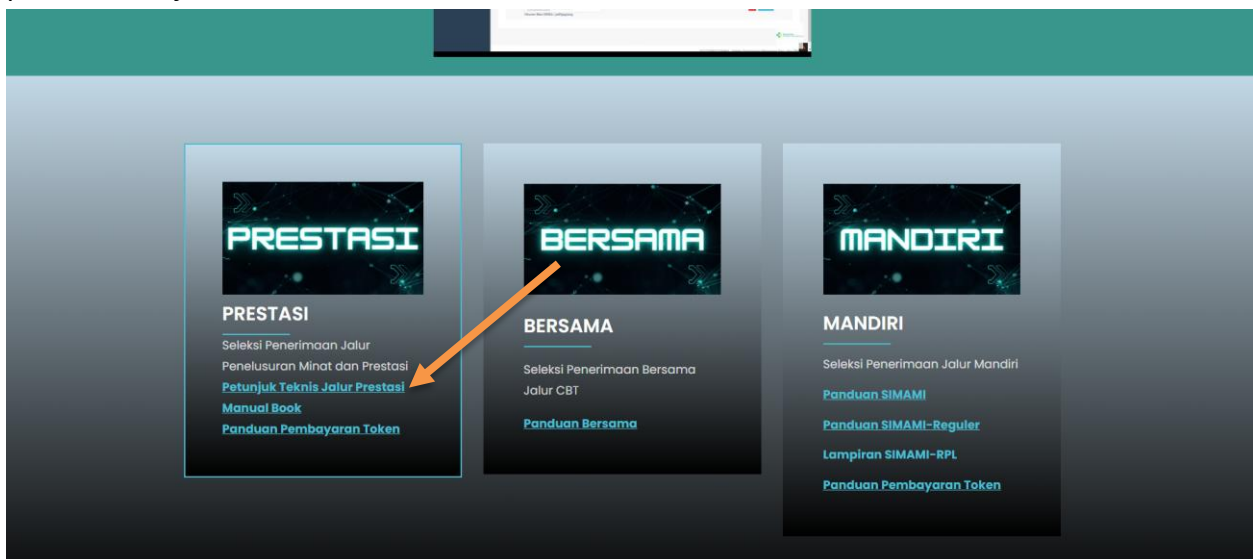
PRESTASI

PRESTASI

Seleksi Penerimaan Jalur Penelusuran Minat dan Prestasi

Petunjuk Teknis Jalur Prestasi

Manual Book

Panduan Pembayaran Token

BERSAMA

BERSAMA

Seleksi Penerimaan Bersama Jalur CBT

Panduan Bersama

MANDIRI

MANDIRI

Seleksi Penerimaan Jalur Mandiri

Panduan SIMAMI

Panduan SIMAMI-Reguler

Lampiran SIMAMI-RPL

Panduan Pembayaran Token